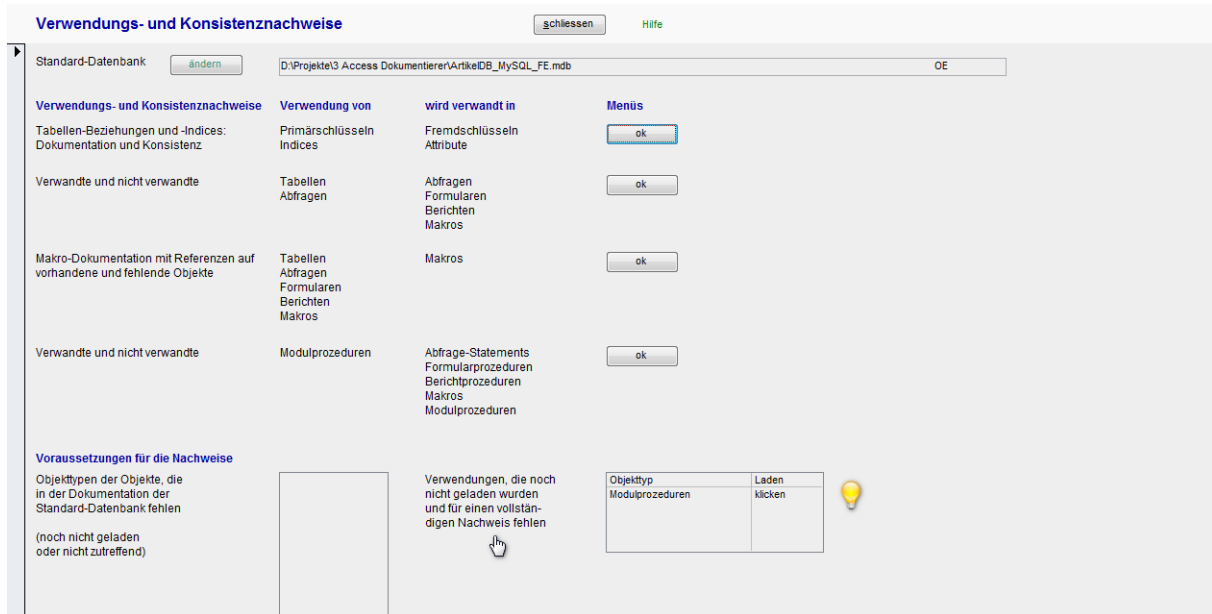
Verwendungs- und Konsistenznachweise

schliessen

Hilfe

Standard-Datenbank

ändern

D:\Projekte\3 Access Dokumentierer\ArtikelDB_MySQL_FE.mdb

OE

| Verwendungs- und Konsistenznachweise | Verwendung von | wird verwandt in | Menüs |
|---|---|---|---|
| Tabellen-Beziehungen und -Indices: Dokumentation und Konsistenz | Primärschlüsseln Indices | Fremdschlüsseln Attribute | ok |
| Verwandte und nicht verwandte | Tabellen Abfragen | Abfragen Formularen Berichten Makros | ok |
| Makro-Dokumentation mit Referenzen auf vorhandene und fehlende Objekte | Tabellen Abfragen Formularen Berichten Makros | Makros | ok |
| Verwandte und nicht verwandte | Modulprozeduren | Abfrage-Statements Formularprozeduren Berichtprozeduren Makros Modulprozeduren | ok |

Voraussetzungen für die Nachweise

Objekttypen der Objekte, die in der Dokumentation der Standard-Datenbank fehlen

(noch nicht geladen oder nicht zutreffend)

Verwendungen, die noch nicht geladen wurden und für einen vollständigen Nachweis fehlen

| Objekttyp | Laden |
|---|---|
| Modulprozeduren | klicken |